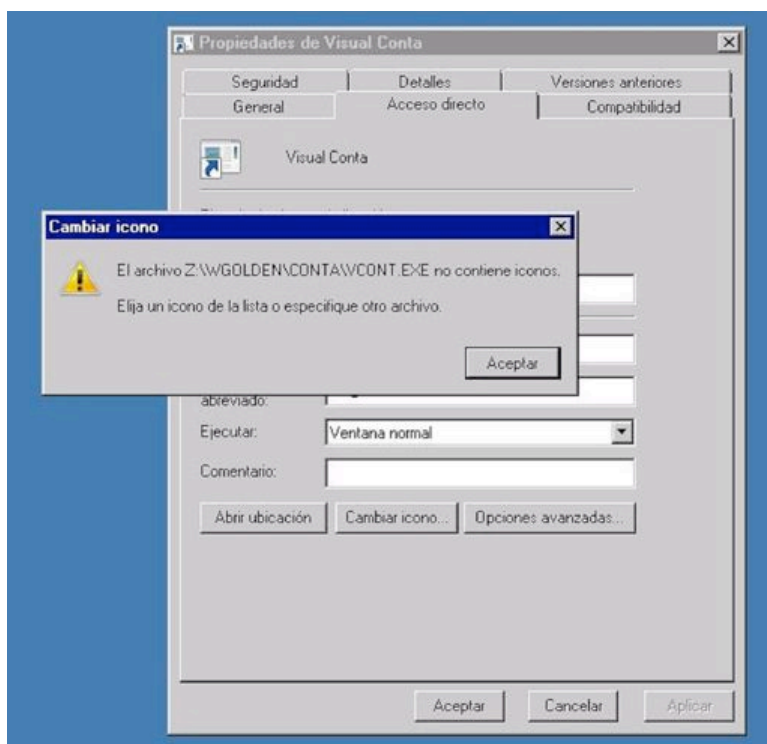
Propiedades de Visual Conta

Seguridad | Detalles | Versiones anteriores
General | Acceso directo | Compatibilidad

Visual Conta

Cambiar icono

El archivo Z:\WGOLDEN\CONTA\VCONT.EXE no contiene iconos.

Elija un icono de la lista o especifique otro archivo.

Aceptar

abreviado:

Ejecutar: Ventana normal

Comentario:

Abrir ubicación | Cambiar icono... | Opciones avanzadas...

Aceptar | Cancelar | Aplicar